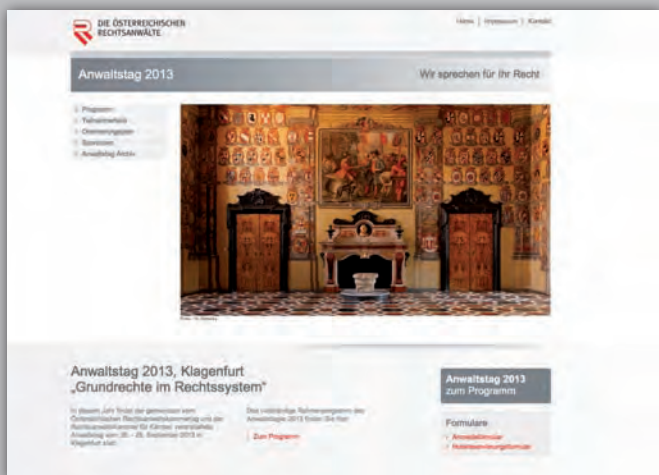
DIE ÖSTERREICHISCHEN RECHTSANWÄLTE

Home | Impressum | Kontakt

Anwaltstag 2013

Wir sprechen für Ihr Recht

Programm
Teilnehmerliste
Übernachtungen
Sponsoren
Anwaltstag Archiv

Foto: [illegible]

Anwaltstag 2013, Klagenfurt
„Grundrechte im Rechtssystem"

In diesem Jahr findet der gemeinsam vom Österreichischen Rechtsanwaltskammertag und der Rechtsanwaltskammer für Kärnten veranstaltete Anwaltstag vom 26. – 28. September 2013 in Klagenfurt statt.

Das vollständige Rahmenprogramm des Anwaltstages 2013 finden Sie hier:

Zum Programm

Anwaltstag 2013
zum Programm

Formulare
Anmeldeformular
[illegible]formular